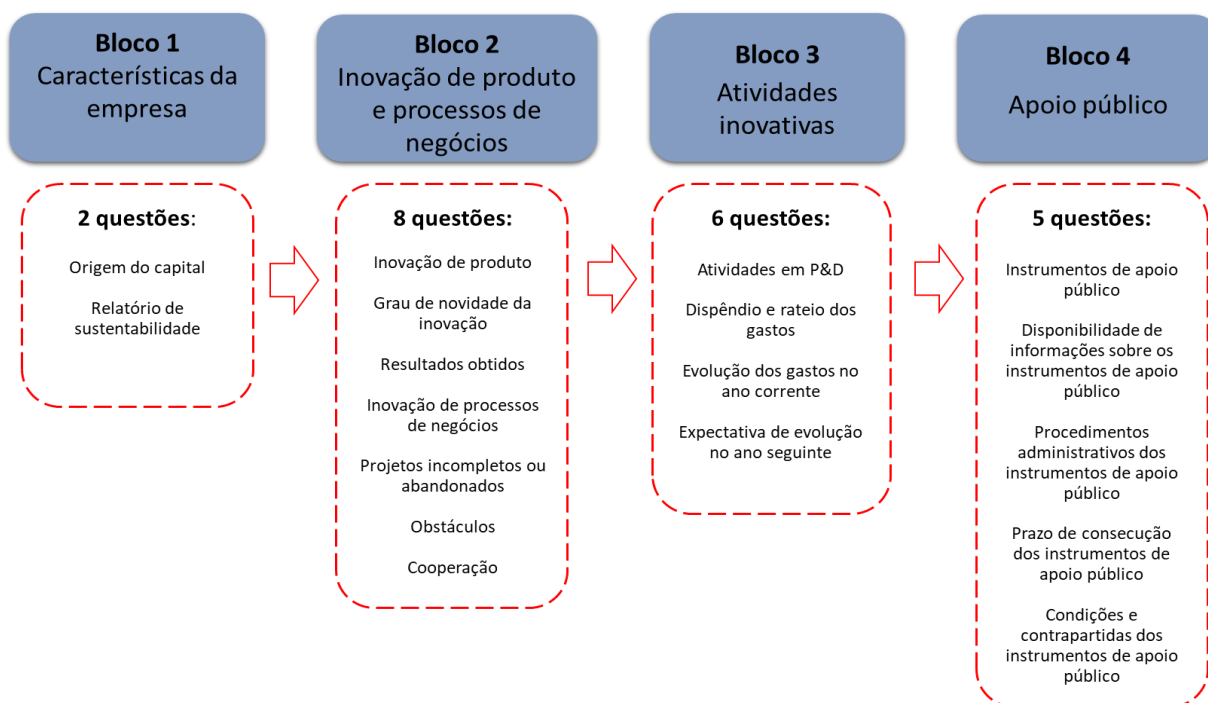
Bloco 1
Características da empresa

2 questões:

Origem do capital

Relatório de sustentabilidade

Bloco 2
Inovação de produto e processos de negócios

8 questões:

Inovação de produto

Grau de novidade da inovação

Resultados obtidos

Inovação de processos de negócios

Projetos incompletos ou abandonados

Obstáculos

Cooperação

Bloco 3
Atividades inovativas

6 questões:

Atividades em P&D

Dispêndio e rateio dos gastos

Evolução dos gastos no ano corrente

Expectativa de evolução no ano seguinte

Bloco 4
Apoio público

5 questões:

Instrumentos de apoio público

Disponibilidade de informações sobre os instrumentos de apoio público

Procedimentos administrativos dos instrumentos de apoio público

Prazo de consecução dos instrumentos de apoio público

Condições e contrapartidas dos instrumentos de apoio público